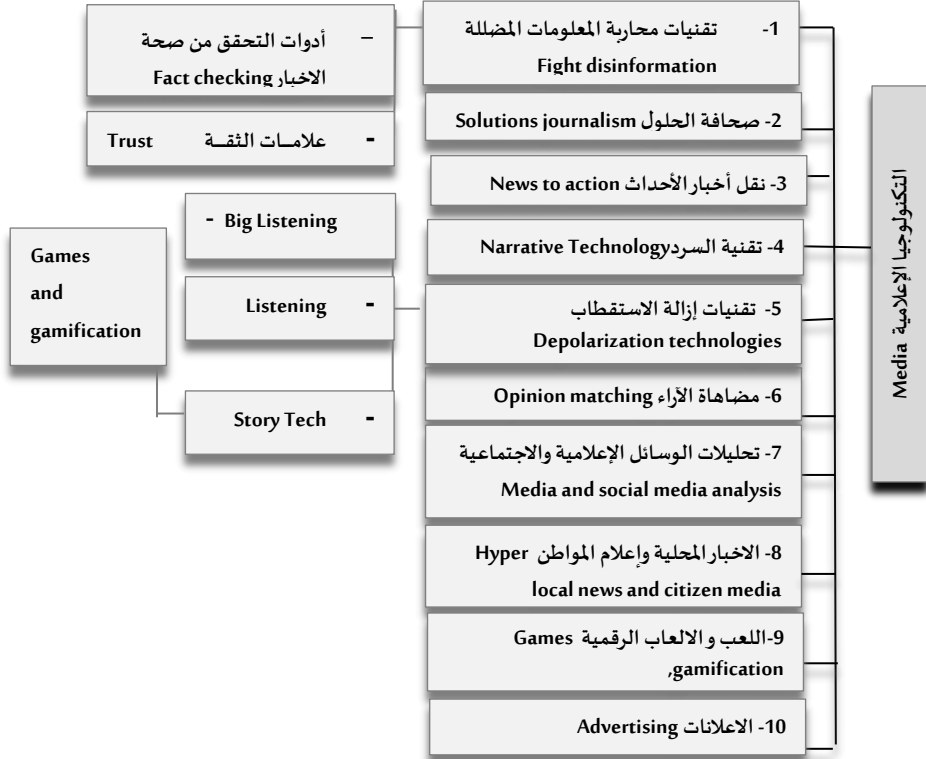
التكنولوجيا الإعلامية Media

1- تقنيات محاربة المعلومات المضللة Fight disinformation

- أدوات التحقق من صحة الاخبار Fact checking

- علامـات الثقـة Trust

2- صحافة الحلول Solutions journalism

3- نقل أخبار الأحداث News to action

4- تقنية السردNarrative Technology

- Big Listening

- Listening

- Story Tech

Games and gamification

5- تقنيات إزالة الاستقطاب Depolarization technologies

6- مضاهاة الآراء Opinion matching

7- تحليلات الوسائل الإعلامية والاجتماعية Media and social media analysis

8- الاخبار المحلية وإعلام المواطن Hyper local news and citizen media

9-اللعب و الالعاب الرقمية Games ,gamification

10- الاعلانات Advertising